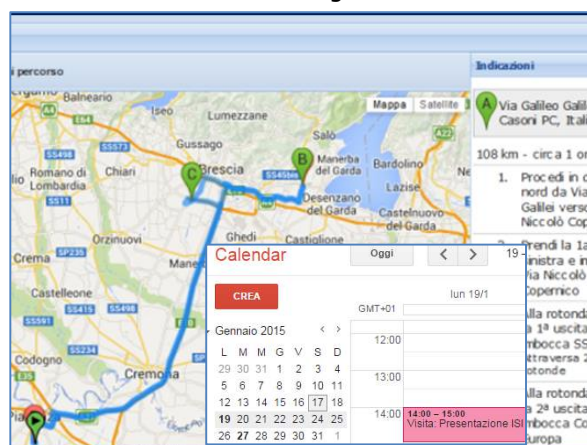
i percorso

Mappa Satellite

Balneario Iseo Lumezzane Salò Gussago Brescia Manerba del Garda Bardolino Romano di Lombardia Chiari Desenzano del Garda Lazise Castelnuovo del Garda Orzinuovi Ghedi Castiglione Crema Castelleone Codogno Cremona Pia

A4 SS498 SS573 SS11 SS45bis A22 SP235 SS591 SS415 SS498 SS234

B C

Indicazioni

A Via Galileo Galil Casoni PC, Itali

108 km - circa 1 or

1. Procedi in d nord da Via Galilei verso Niccolò Cop

2. Prendi la 1a inistra e in Via Niccolò Copernico

alla rotond a 1ª uscita mbocca SS ttraversa 2 otonde

Alla rotond a 2ª uscita mbocca Co uropa

Calendar

Oggi

19

CREA

GMT+01

lun 19/1

Gennaio 2015

| L | M | M | G | V | S | D |
|---|---|---|---|---|---|---|
| 29 | 30 | 31 | 1 | 2 | 3 | 4 |
| 5 | 6 | 7 | 8 | 9 | 10 | 11 |
| 12 | 13 | 14 | 15 | 16 | 17 | 18 |
| 19 | 20 | 21 | 22 | 23 | 24 | 25 |
| 26 | 27 | 28 | 29 | 30 | 31 | 1 |

12:00

13:00

14:00

14:00 – 15:00
Visita: Presentazione ISI